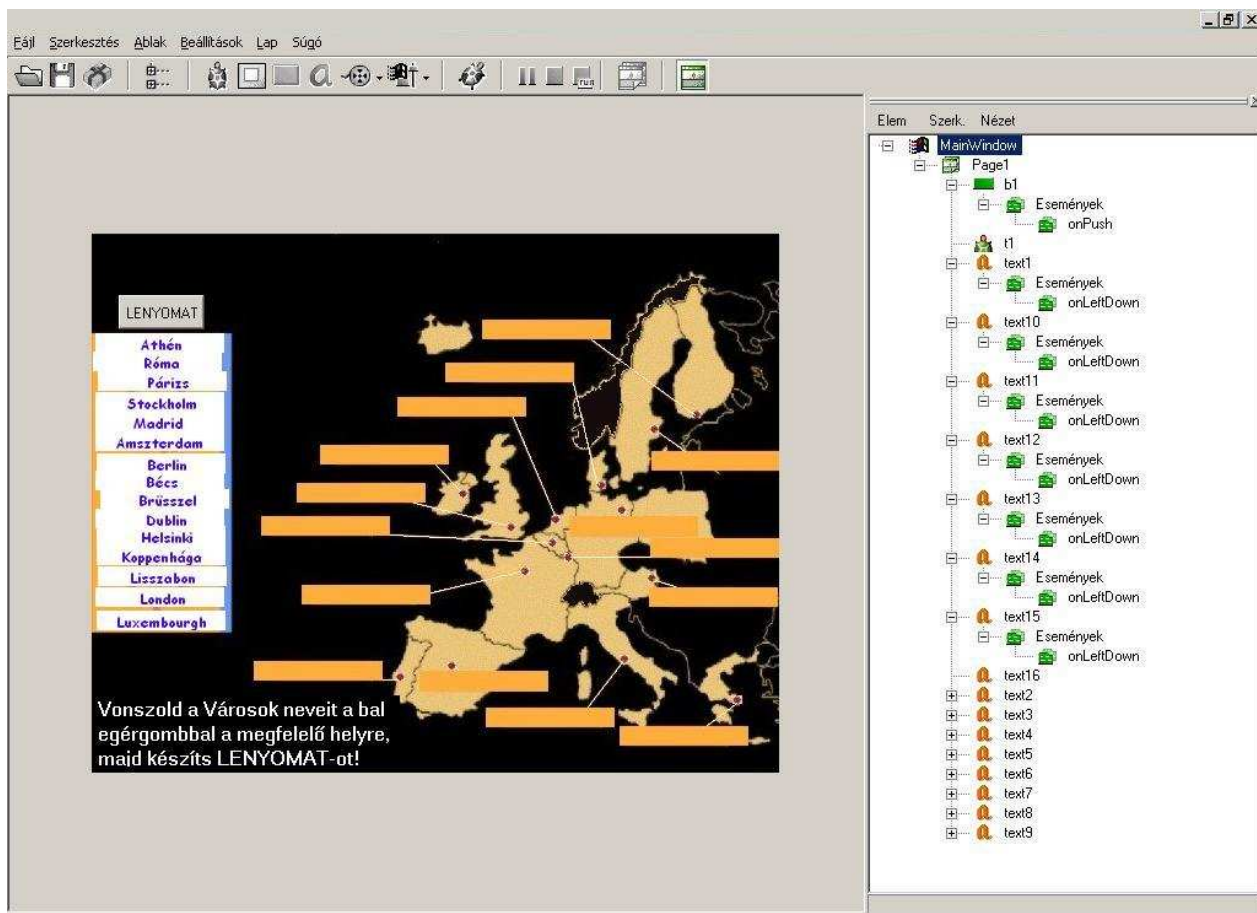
Fájl Szerkesztés Ablak Beállítások Lap Súgó

LENYOMAT

Athén
Róma
Párizs
Stockholm
Madrid
Amszterdam
Berlin
Bécs
Brüsszel
Dublin
Helsinki
Koppenhága
Lisszabon
London
Luxembourgh

Vonszold a Városok neveit a bal egérgombbal a megfelelő helyre, majd készíts LENYOMAT-ot!

Elem Szerk. Nézet

MainWindow
Page1
b1
Események
onPush
t1
text1
Események
onLeftDown
text10
Események
onLeftDown
text11
Események
onLeftDown
text12
Események
onLeftDown
text13
Események
onLeftDown
text14
Események
onLeftDown
text15
Események
onLeftDown
text16
text2
text3
text4
text5
text6
text7
text8
text9